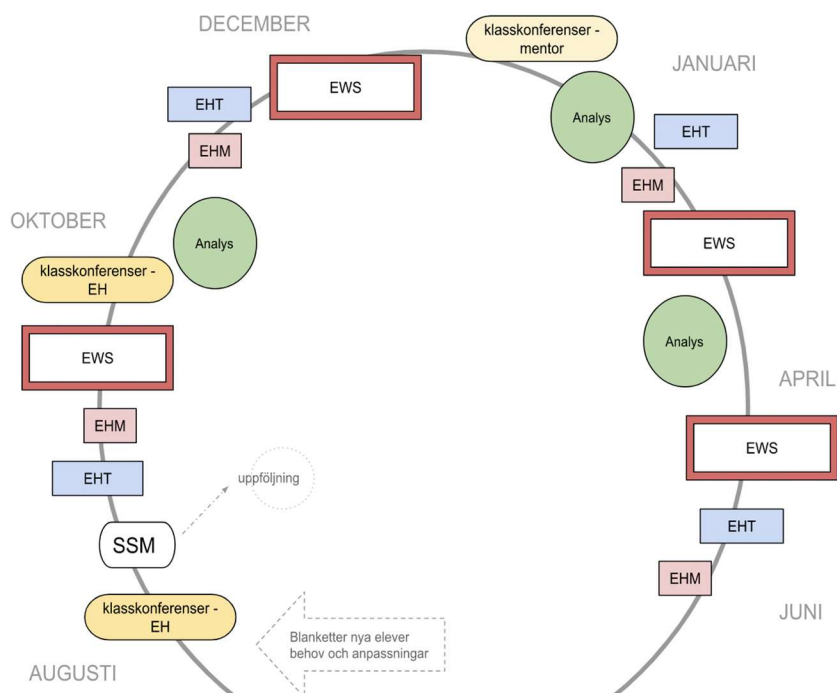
DECEMBER

klasskonferenser - mentor

JANUARI

EWS

EHT

EHM

Analys

EHT

EHM

EWS

OKTOBER

Analys

klasskonferenser - EH

EWS

Analys

APRIL

EWS

EHM

EHT

uppföljning

SSM

EHT

EHM

klasskonferenser - EH

JUNI

Blanketter nya elever behov och anpassningar

AUGUSTI